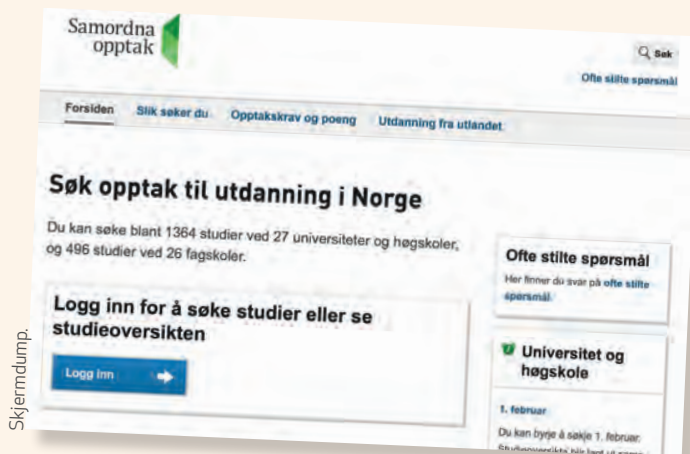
Samordna opptak

Søk

Ofte stilte spørsmål

Forsiden Slik søker du Opptakskrav og poeng Utdanning fra utlandet

Søk opptak til utdanning i Norge

Du kan søke blant 1364 studier ved 27 universiteter og høgskoler, og 496 studier ved 26 fagskoler.

Logg inn for å søke studier eller se studieoversikten

Logg inn

Ofte stilte spørsmål

Her finner du svar på ofte stilte spørsmål.

Universitet og høgskole

1. februar

Du kan byrje å søkje 1. februar. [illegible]

Skjermdump.